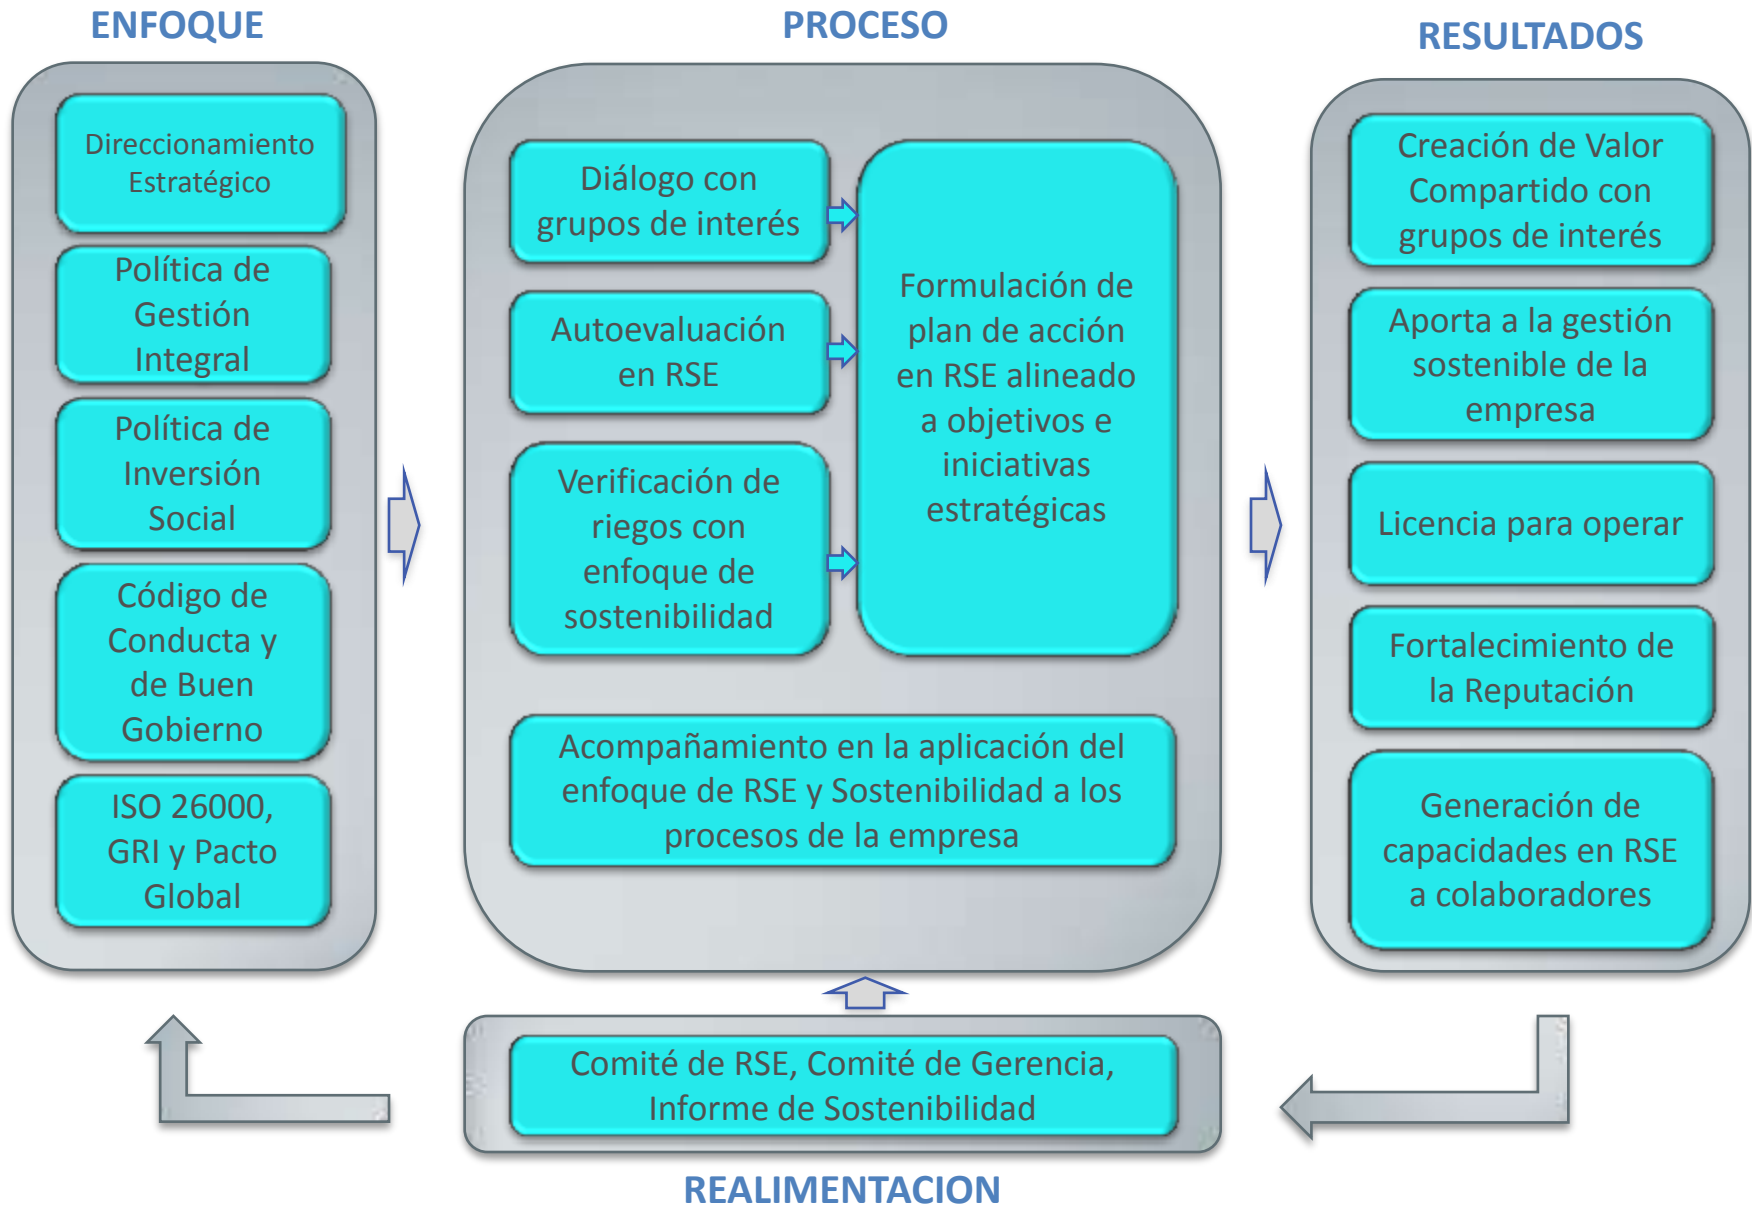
ENFOQUE

Direccionamiento Estratégico

Política de Gestión Integral

Política de Inversión Social

Código de Conducta y de Buen Gobierno

ISO 26000, GRI y Pacto Global

PROCESO

Diálogo con grupos de interés

Autoevaluación en RSE

Verificación de riegos con enfoque de sostenibilidad

Formulación de plan de acción en RSE alineado a objetivos e iniciativas estratégicas

Acompañamiento en la aplicación del enfoque de RSE y Sostenibilidad a los procesos de la empresa

RESULTADOS

Creación de Valor Compartido con grupos de interés

Aporta a la gestión sostenible de la empresa

Licencia para operar

Fortalecimiento de la Reputación

Generación de capacidades en RSE a colaboradores

Comité de RSE, Comité de Gerencia, Informe de Sostenibilidad

REALIMENTACION